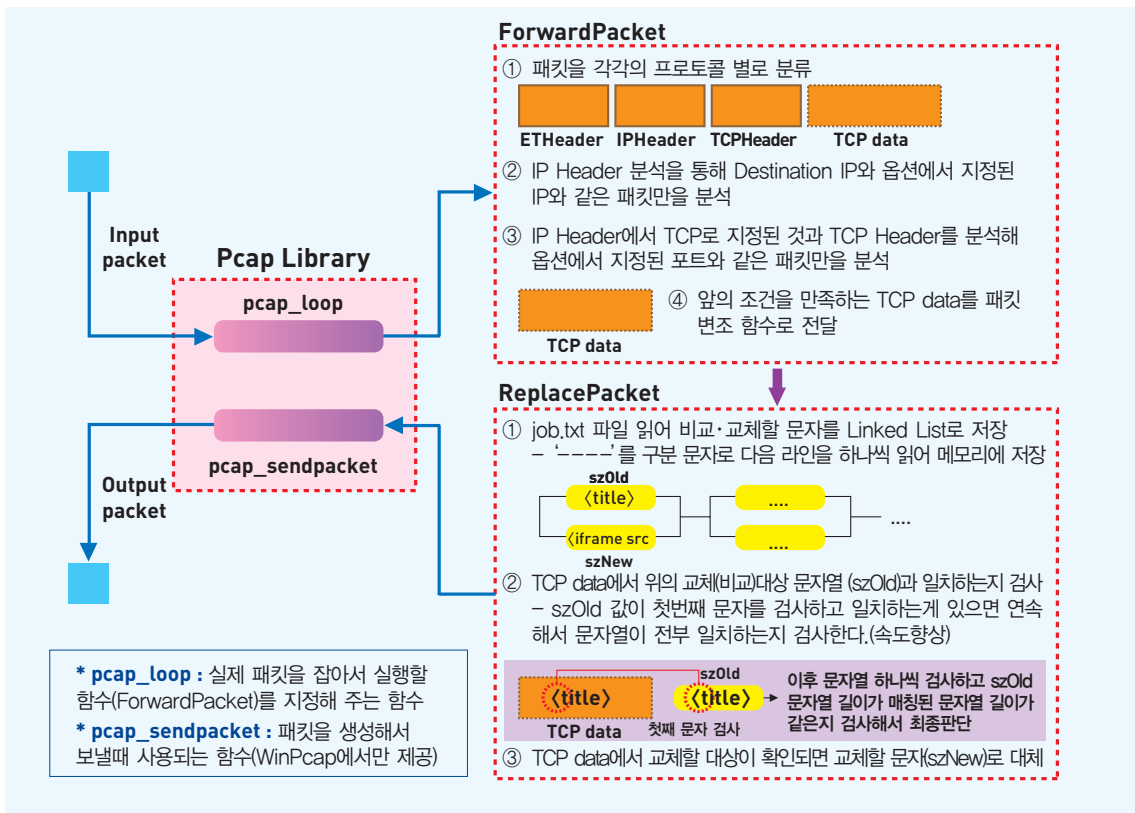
ForwardPacket

① 패킷을 각각의 프로토콜 별로 분류

ETHeader IPHeader TCPHeader TCP data

② IP Header 분석을 통해 Destination IP와 옵션에서 지정된 IP와 같은 패킷만을 분석

③ IP Header에서 TCP로 지정된 것과 TCP Header를 분석해 옵션에서 지정된 포트와 같은 패킷만을 분석

TCP data

④ 앞의 조건을 만족하는 TCP data를 패킷 변조 함수로 전달

Input packet

Pcap Library

pcap_loop

pcap_sendpacket

Output packet

ReplacePacket

① job.txt 파일 읽어 비교·교체할 문자를 Linked List로 저장
– '-----'를 구분 문자로 다음 라인을 하나씩 읽어 메모리에 저장

szOld
〈title〉
〈iframe src
szNew
....
....
....

② TCP data에서 위의 교체(비교)대상 문자열 (szOld)과 일치하는지 검사
– szOld 값이 첫번째 문자를 검사하고 일치하는게 있으면 연속해서 문자열이 전부 일치하는지 검사한다.(속도향상)

〈title〉
TCP data
szOld
〈title〉
첫째 문자 검사
이후 문자열 하나씩 검사하고 szOld 문자열 길이가 매칭된 문자열 길이가 같은지 검사해서 최종판단

③ TCP data에서 교체할 대상이 확인되면 교체할 문자(szNew)로 대체

* pcap_loop : 실제 패킷을 잡아서 실행할 함수(ForwardPacket)를 지정해 주는 함수
* pcap_sendpacket : 패킷을 생성해서 보낼때 사용되는 함수(WinPcap에서만 제공)